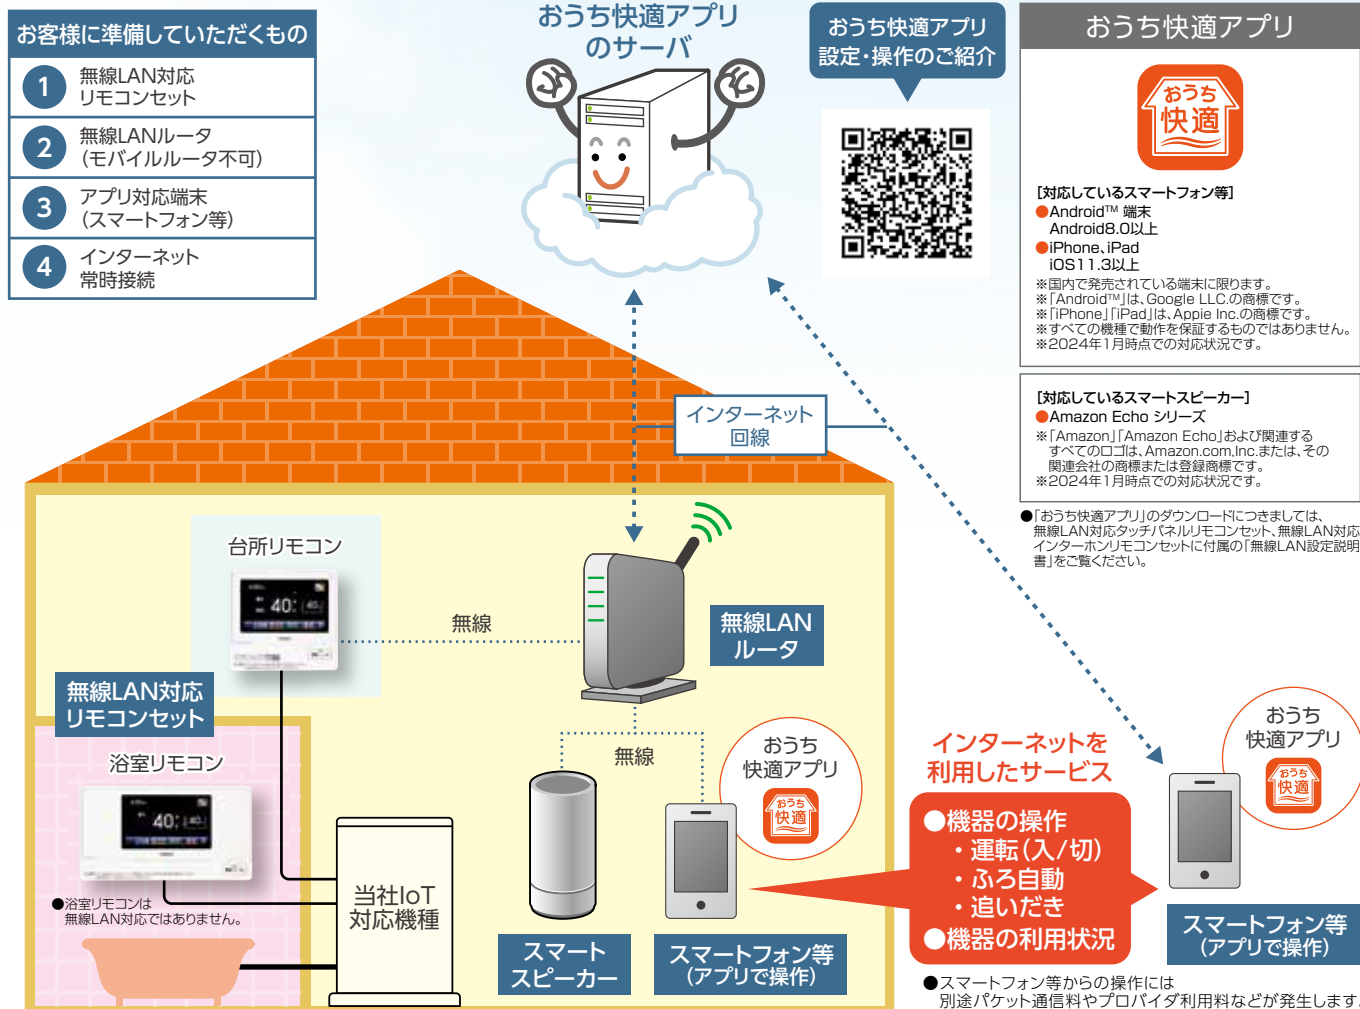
お客様に準備していただくもの

1 無線LAN対応リモコンセット

2 無線LANルータ（モバイルルータ不可）

3 アプリ対応端末（スマートフォン等）

4 インターネット常時接続

おうち快適アプリのサーバ

おうち快適アプリ設定・操作のご紹介

おうち快適アプリ

おうち快適

[対応しているスマートフォン等]
●Android™ 端末
Android8.0以上
●iPhone、iPad
iOS11.3以上
※国内で発売されている端末に限ります。
※「Android™」は、Google LLC.の商標です。
※「iPhone」「iPad」は、Appie Inc.の商標です。
※すべての機種で動作を保証するものではありません。
※2024年1月時点での対応状況です。

[対応しているスマートスピーカー]
●Amazon Echo シリーズ
※「Amazon」「Amazon Echo」および関連するすべてのロゴは、Amazon.com,Inc.または、その関連会社の商標または登録商標です。
※2024年1月時点での対応状況です。

●「おうち快適アプリ」のダウンロードにつきましては、無線LAN対応タッチパネルリモコンセット、無線LAN対応インターホンリモコンセットに付属の「無線LAN設定説明書」をご覧ください。

インターネット回線

台所リモコン

無線

無線LANルータ

無線LAN対応リモコンセット

浴室リモコン

●浴室リモコンは無線LAN対応ではありません。

無線

おうち快適アプリ

おうち快適

当社IoT対応機種

スマートスピーカー

スマートフォン等（アプリで操作）

インターネットを利用したサービス

●機器の操作
・運転（入/切）
・ふろ自動
・追いだき
●機器の利用状況

おうち快適アプリ

おうち快適

スマートフォン等（アプリで操作）

●スマートフォン等からの操作には別途パケット通信料やプロバイダ利用料などが発生します。